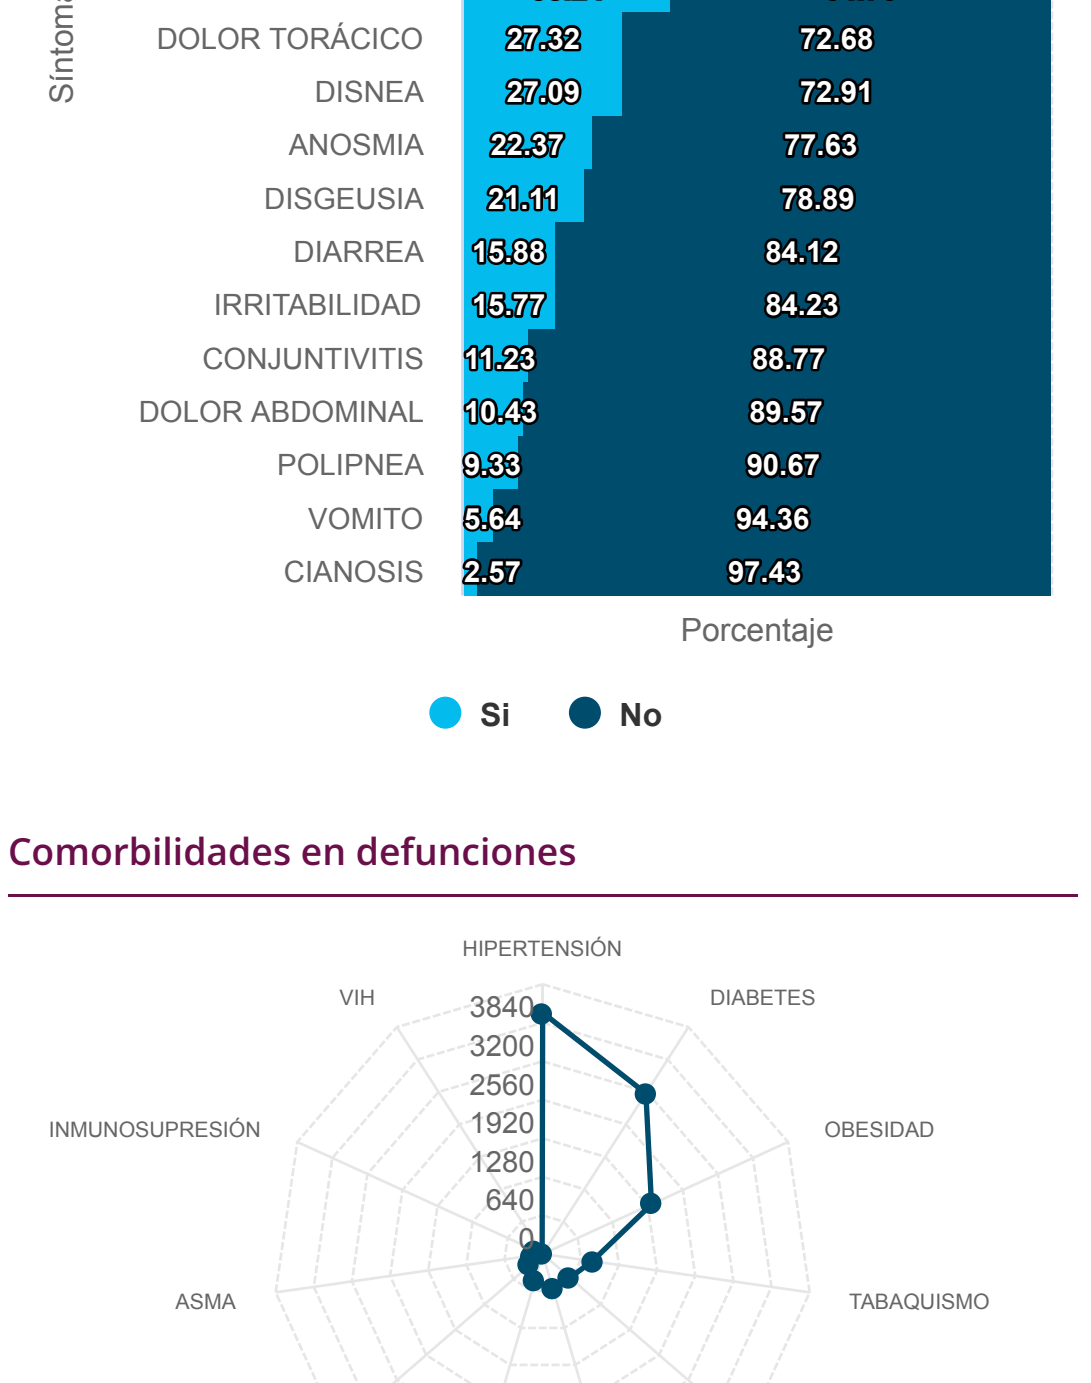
Síntoma

| | Si | No |
|---|---|---|
| DOLOR TORÁCICO | 27.32 | 72.68 |
| DISNEA | 27.09 | 72.91 |
| ANOSMIA | 22.37 | 77.63 |
| DISGEUSIA | 21.11 | 78.89 |
| DIARREA | 15.88 | 84.12 |
| IRRITABILIDAD | 15.77 | 84.23 |
| CONJUNTIVITIS | 11.23 | 88.77 |
| DOLOR ABDOMINAL | 10.43 | 89.57 |
| POLIPNEA | 9.33 | 90.67 |
| VOMITO | 5.64 | 94.36 |
| CIANOSIS | 2.57 | 97.43 |

Porcentaje

Si No

Comorbilidades en defunciones

HIPERTENSIÓN
DIABETES
OBESIDAD
TABAQUISMO
ASMA
INMUNOSUPRESIÓN
VIH

3840
3200
2560
1920
1280
640
0